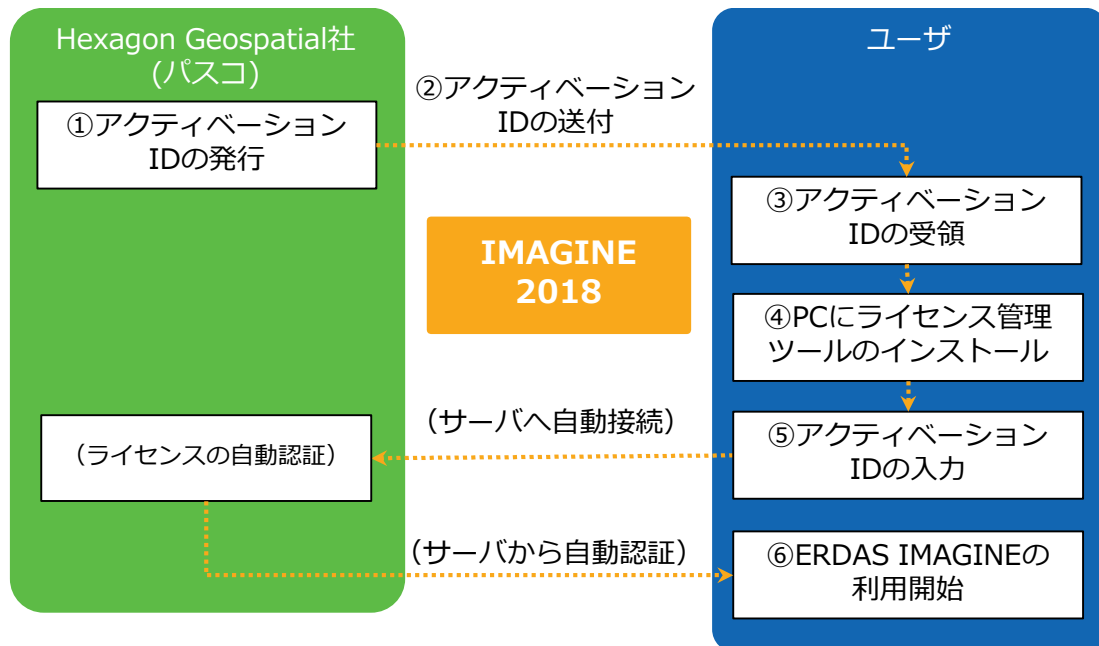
Hexagon Geospatial社
(パスコ)

ユーザ

①アクティベーション
IDの発行

②アクティベーション
IDの送付

③アクティベーション
IDの受領

IMAGINE
2018

④PCにライセンス管理
ツールのインストール

（サーバへ自動接続）

（ライセンスの自動認証）

⑤アクティベーション
IDの入力

（サーバから自動認証）

⑥ERDAS IMAGINEの
利用開始